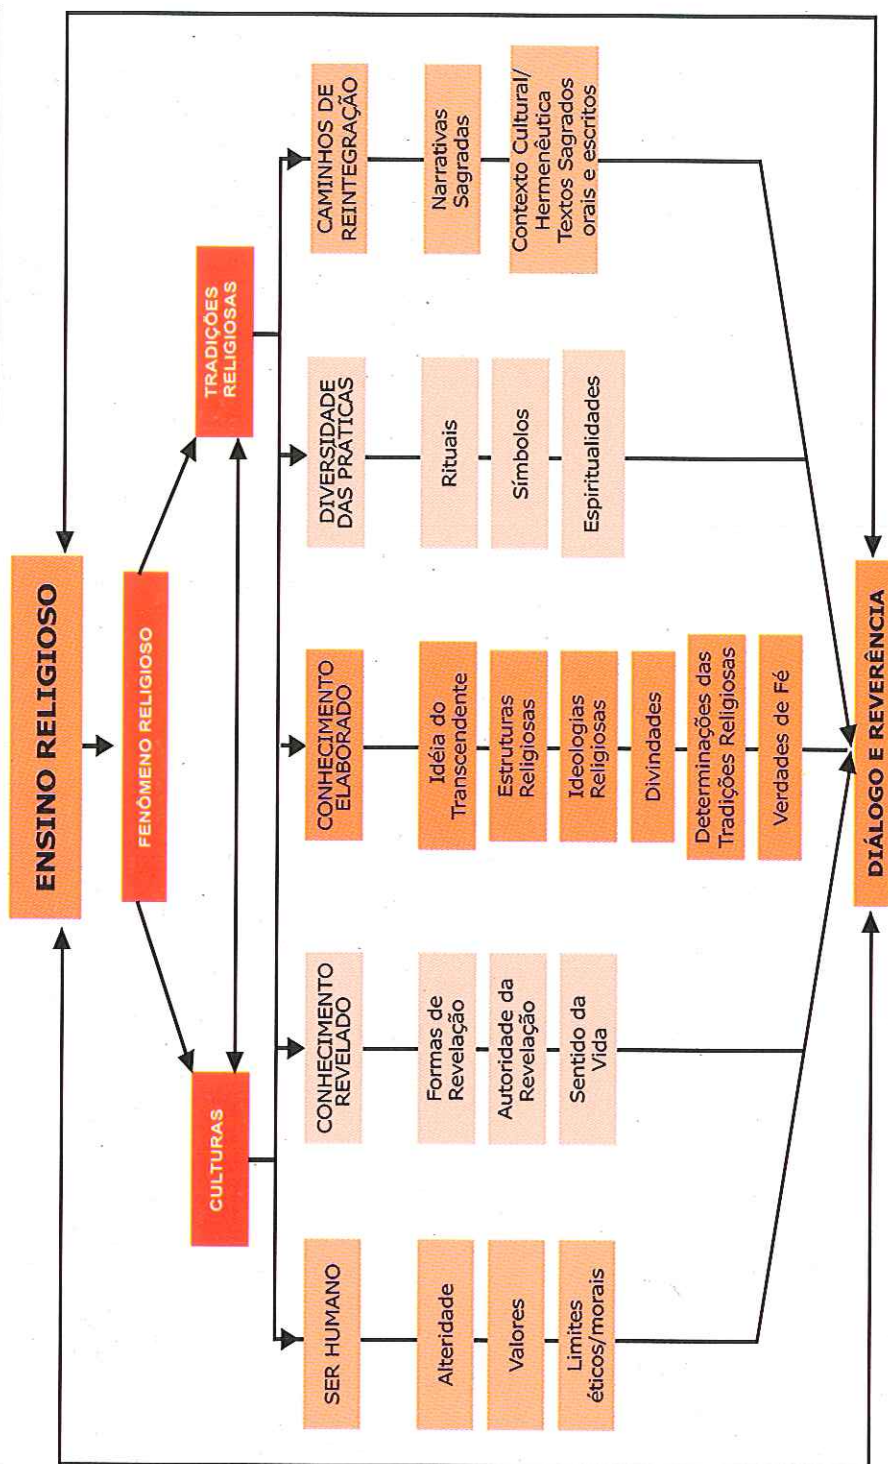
ENSINO RELIGIOSO

FENÔMENO RELIGIOSO

TRADIÇÕES RELIGIOSAS

CULTURAS

CAMINHOS DE REINTEGRAÇÃO

Narrativas Sagradas

Contexto Cultural/ Hermenêutica Textos Sagrados orais e escritos

DIVERSIDADE DAS PRÁTICAS

Rituais

Símbolos

Espiritualidades

CONHECIMENTO ELABORADO

Idéia do Transcendente

Estruturas Religiosas

Ideologias Religiosas

Divindades

Determinações das Tradições Religiosas

Verdades de Fé

CONHECIMENTO REVELADO

Formas de Revelação

Autoridade da Revelação

Sentido da Vida

SER HUMANO

Alteridade

Valores

Limites éticos/morais

DIÁLOGO E REVERÊNCIA